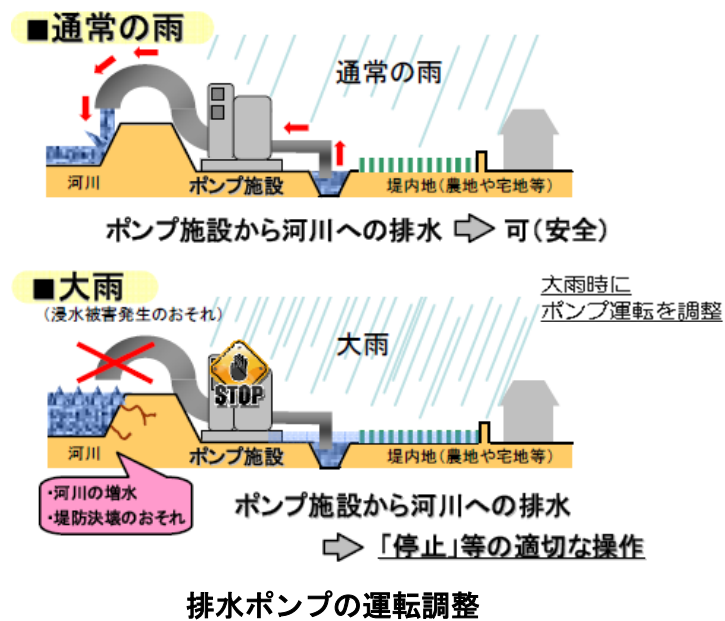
■通常の雨

通常の雨

河川

ポンプ施設

堤内地（農地や宅地等）

ポンプ施設から河川への排水 可（安全）

■大雨

（浸水被害発生のおそれ）

大雨時に
ポンプ運転を調整

大雨

STOP

河川

ポンプ施設

堤内地（農地や宅地等）

・河川の増水
・堤防決壊のおそれ

ポンプ施設から河川への排水

「停止」等の適切な操作

排水ポンプの運転調整